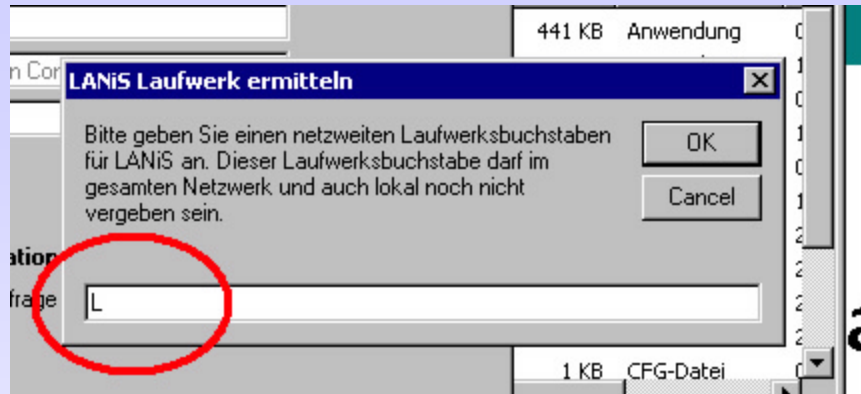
441 KB Anwendung

n Cor

LANiS Laufwerk ermitteln

Bitte geben Sie einen netzweiten Laufwerksbuchstaben für LANiS an. Dieser Laufwerksbuchstabe darf im gesamten Netzwerk und auch lokal noch nicht vergeben sein.

OK

Cancel

ation

frage

L

1 KB CFG-Datei